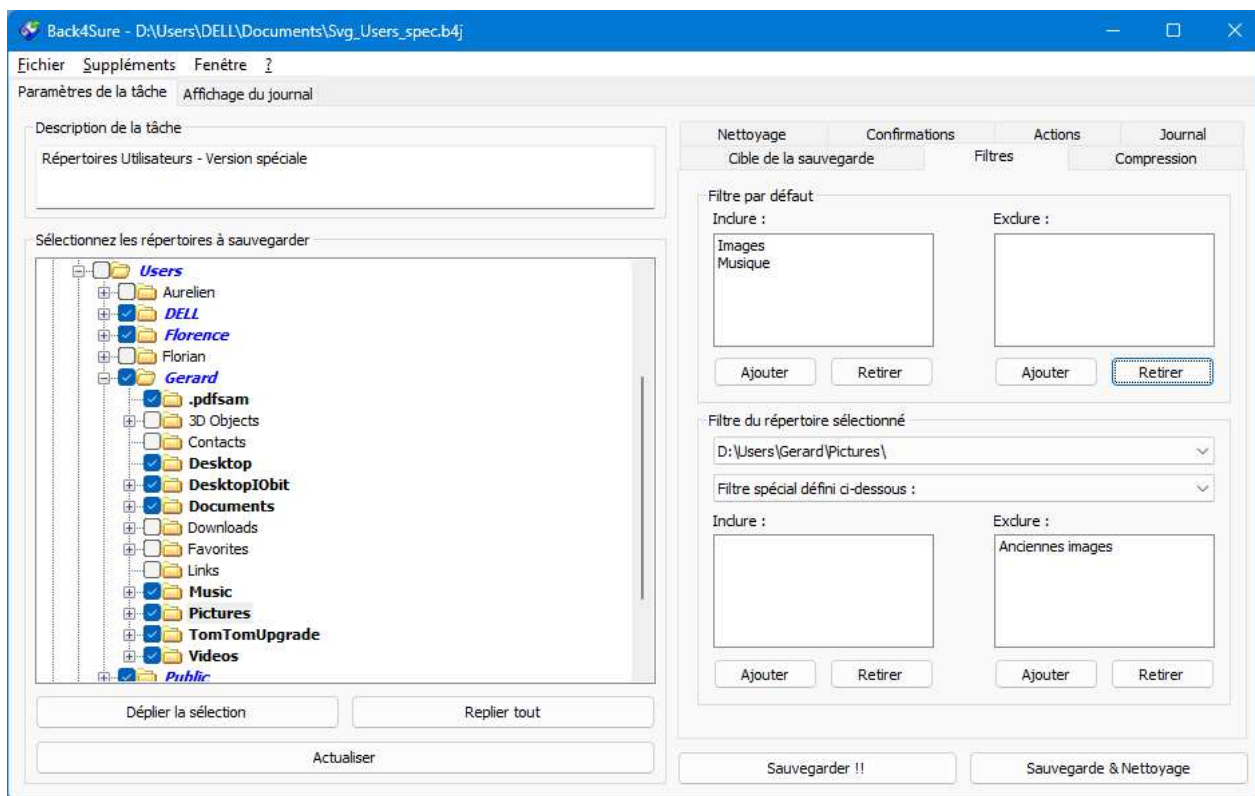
Back4Sure - D:\Users\DELL\Documents\Svg_Users_spec.b4j

Fichier Suppléments Fenêtre ?

Paramètres de la tâche Affichage du journal

Description de la tâche

Répertoires Utilisateurs - Version spéciale

Sélectionnez les répertoires à sauvegarder

Users
Aurelien
DELL
Florence
Florian
Gerard
.pdfsam
3D Objects
Contacts
Desktop
DesktopIObit
Documents
Downloads
Favorites
Links
Music
Pictures
TomTomUpgrade
Videos
Public

Déplier la sélection
Replier tout
Actualiser

Nettoyage Confirmations Actions Journal
Cible de la sauvegarde Filtres Compression

Filtre par défaut
Inclure :
Images
Musique
Exclure :
Ajouter Retirer Ajouter Retirer

Filtre du répertoire sélectionné
D:\Users\Gerard\Pictures\
Filtre spécial défini ci-dessous :
Inclure :
Exclure :
Anciennes images
Ajouter Retirer Ajouter Retirer

Sauvegarder !!
Sauvegarde & Nettoyage